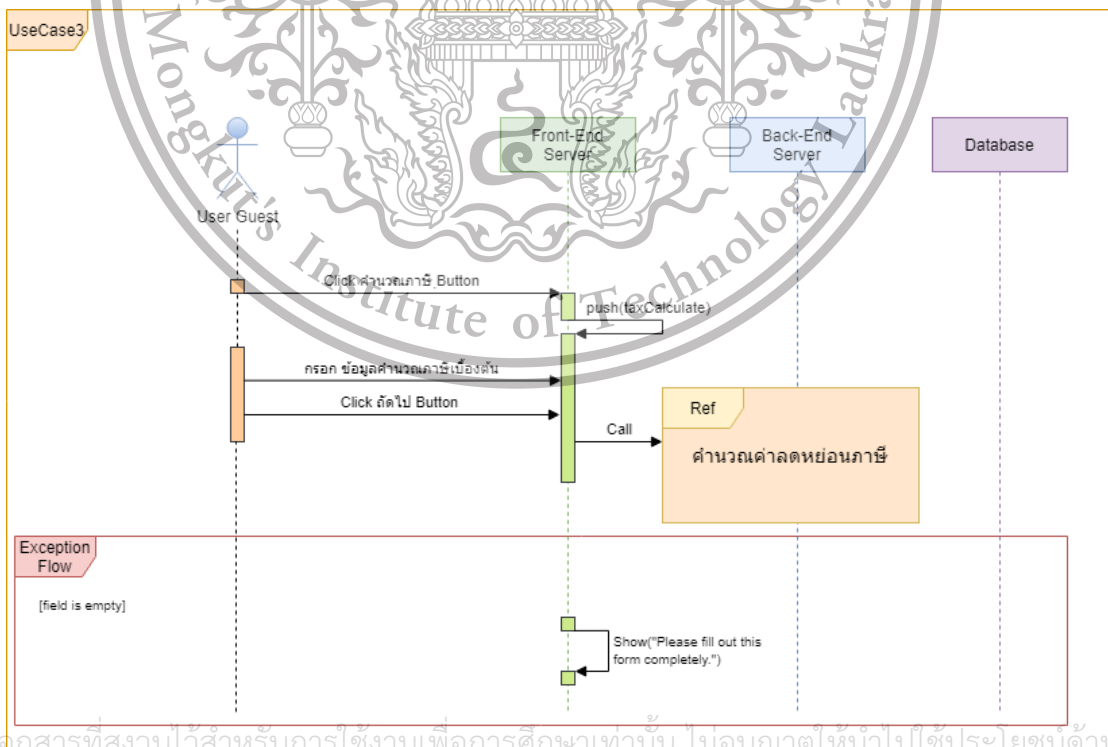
UseCase3

User Guest

Front-End Server

Back-End Server

Database

Click คำนวณภาษี Button

push(taxCalculate)

กรอก ข้อมูลคำนวณภาษีเบื้องต้น

Click ถัดไป Button

Call

Ref

คำนวณค่าลดหย่อนภาษี

Exception Flow

[field is empty]

Show("Please fill out this form completely.")

Mongkut's Institute of Technology Ladkr

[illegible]อกสารที่สงวนไว้สำหรับการใช้งานเพื่อการศึกษาเท่านั้น ไม่อนุญาตให้นำไปใช้ประโยชน์ด้าน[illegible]